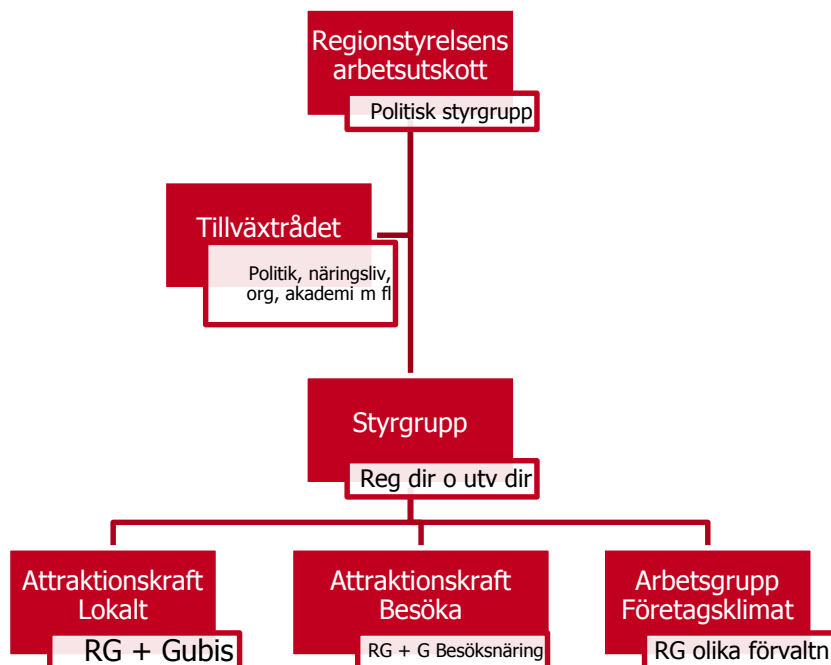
Regionstyrelsens arbetsutskott
Politisk styrgrupp

Tillväxtrådet
Politik, näringsliv, org, akademi m fl

Styrgrupp
Reg dir o utv dir

Attraktionskraft Lokalt
RG + Gubis

Attraktionskraft Besöka
RG + G Besöksnäring

Arbetsgrupp Företagsklimat
RG olika förvaltn